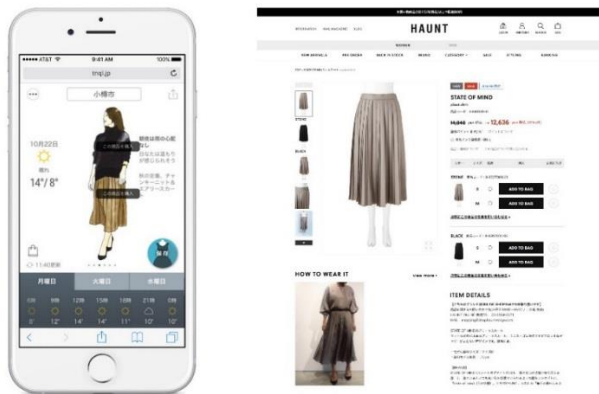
●●●●● AT&T 9:41 AM 100%

tnql.jp

小樽市

10月22日

晴れ

14°/ 8°

この商品を購入

この商品を購入

無料

11:40更新

月曜日 火曜日 水曜日

HAUNT

HOW TO WEAR IT

VIEW MORE

STATE OF MIND

ADD TO BAG

ADD TO BAG

ADD TO BAG

ADD TO BAG

ITEM DETAILS

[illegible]